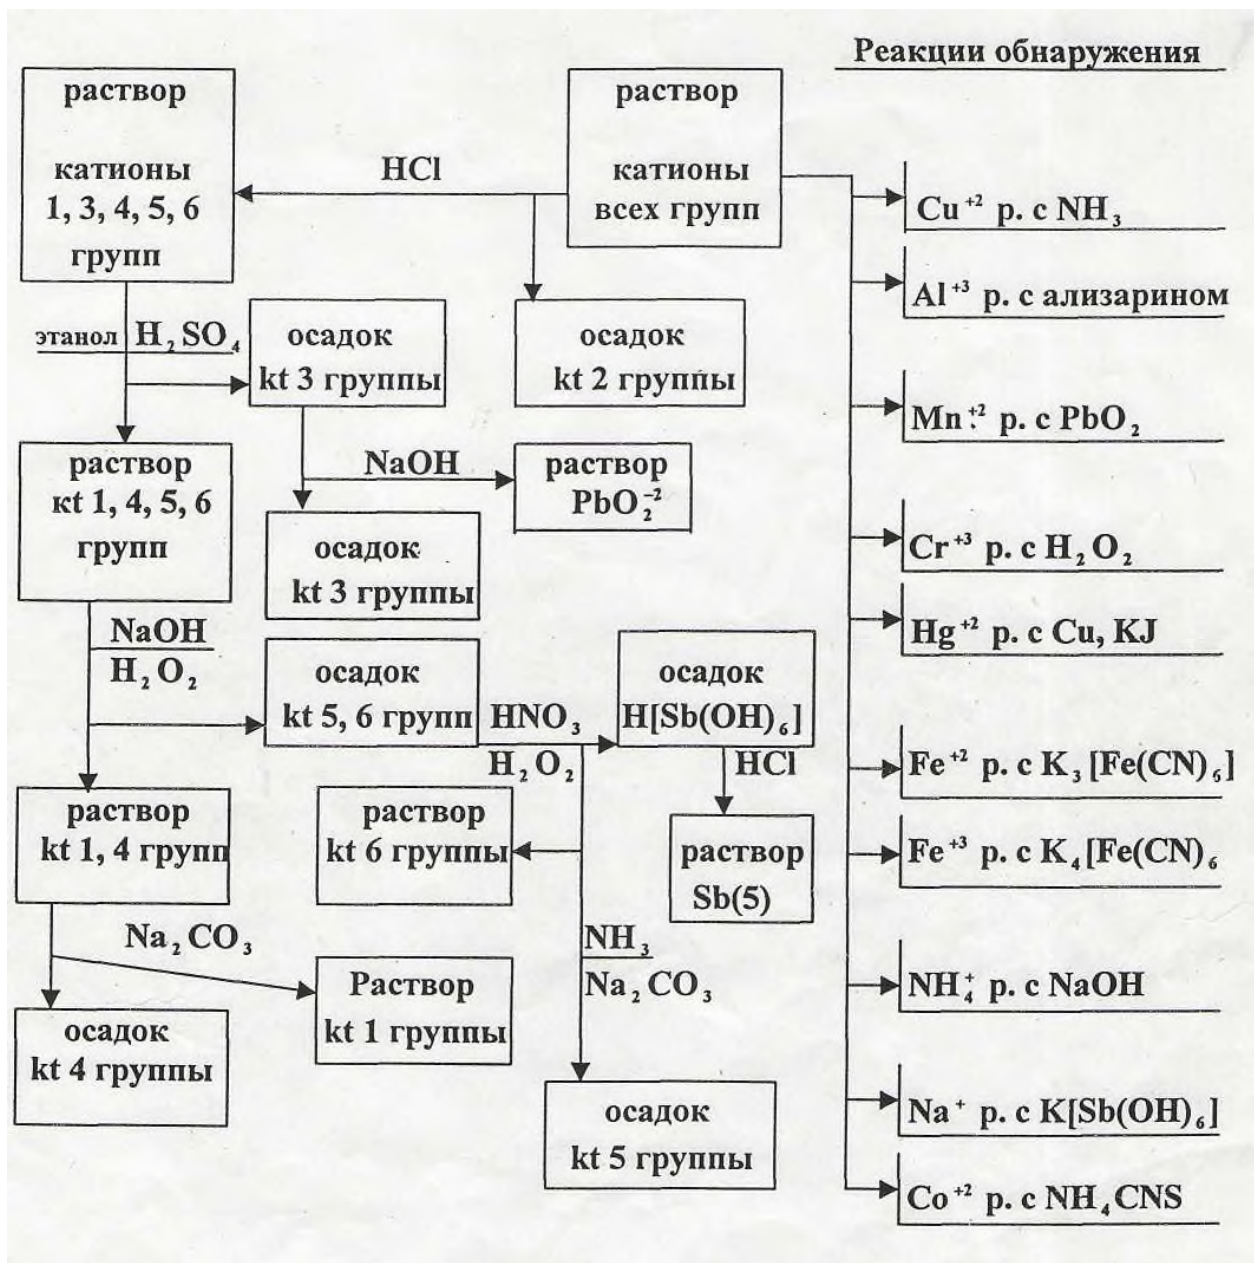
Реакции обнаружения

раствор

катионы 1, 3, 4, 5, 6 групп

HCl

раствор

катионы всех групп

$Cu^{+2}$ р. с $NH_3$

этанол $H_2SO_4$

осадок kt 3 группы

осадок kt 2 группы

$Al^{+3}$ р. с ализарином

$Mn^{+2}$ р. с $PbO_2$

раствор kt 1, 4, 5, 6 групп

NaOH

раствор $PbO_2^{-2}$

осадок kt 3 группы

$Cr^{+3}$ р. с $H_2O_2$

NaOH
$H_2O_2$

$Hg^{+2}$ р. с Cu, KJ

осадок kt 5, 6 групп

$HNO_3$
$H_2O_2$

осадок $H[Sb(OH)_6]$

HCl

$Fe^{+2}$ р. с $K_3[Fe(CN)_6]$

раствор kt 1, 4 групп

раствор kt 6 группы

раствор Sb(5)

$Fe^{+3}$ р. с $K_4[Fe(CN)_6$

$Na_2CO_3$

$NH_3$
$Na_2CO_3$

Раствор kt 1 группы

$NH_4^+$ р. с NaOH

осадок kt 4 группы

осадок kt 5 группы

$Na^+$ р. с $K[Sb(OH)_6]$

$Co^{+2}$ р. с $NH_4CNS$